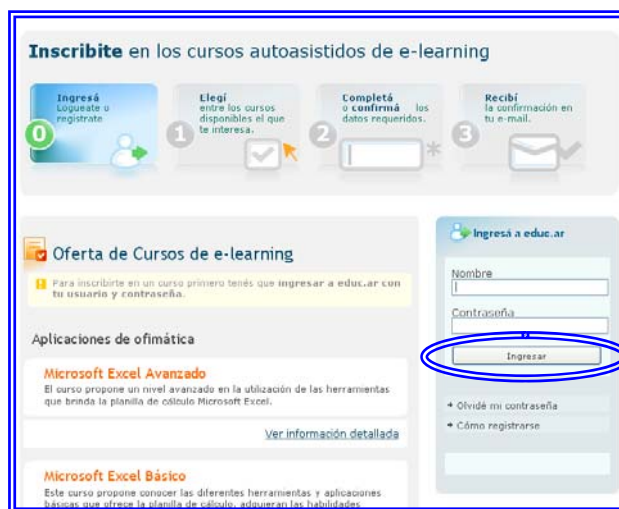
**Inscribite** en los cursos autoasistidos de e-learning

0 **Ingresá** Logueate o registrate

1 **Elegí** entre los cursos disponibles el que te interesa.

2 **Completá** o **confirmá** los datos requeridos.

3 **Recibí** la confirmación en tu e-mail.

Oferta de Cursos de e-learning

Para inscribirte en un curso primero tenés que **ingresar a educ.ar con tu usuario y contraseña.**

Aplicaciones de ofimática

**Microsoft Excel Avanzado**
El curso propone un nivel avanzado en la utilización de las herramientas que brinda la planilla de cálculo Microsoft Excel.

Ver información detallada

**Microsoft Excel Básico**
Este curso propone conocer las diferentes herramientas y aplicaciones básicas que ofrece la planilla de cálculo, adquieran las habilidades

Ingresá a educ.ar

Nombre

Contraseña

Ingresar

Olvidé mi contraseña

Cómo registrarse